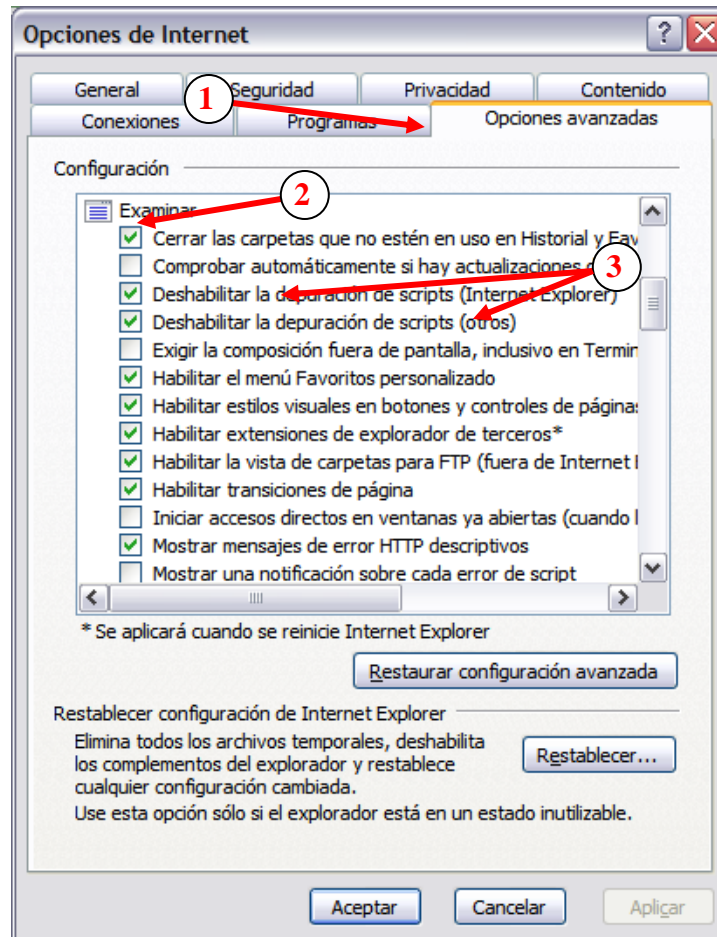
Opciones de Internet

General | Seguridad | Privacidad | Contenido
Conexiones | Programas | Opciones avanzadas

1

Configuración

2

Examinar
Cerrar las carpetas que no estén en uso en Historial y Fav
Comprobar automáticamente si hay actualizaciones
Deshabilitar la depuración de scripts (Internet Explorer)
Deshabilitar la depuración de scripts (otros)
Exigir la composición fuera de pantalla, inclusivo en Termin
Habilitar el menú Favoritos personalizado
Habilitar estilos visuales en botones y controles de páginas
Habilitar extensiones de explorador de terceros*
Habilitar la vista de carpetas para FTP (fuera de Internet E
Habilitar transiciones de página
Iniciar accesos directos en ventanas ya abiertas (cuando l
Mostrar mensajes de error HTTP descriptivos
Mostrar una notificación sobre cada error de script

3

* Se aplicará cuando se reinicie Internet Explorer

Restaurar configuración avanzada

Restablecer configuración de Internet Explorer

Elimina todos los archivos temporales, deshabilita los complementos del explorador y restablece cualquier configuración cambiada.

Restablecer...

Use esta opción sólo si el explorador está en un estado inutilizable.

Aceptar | Cancelar | Aplicar